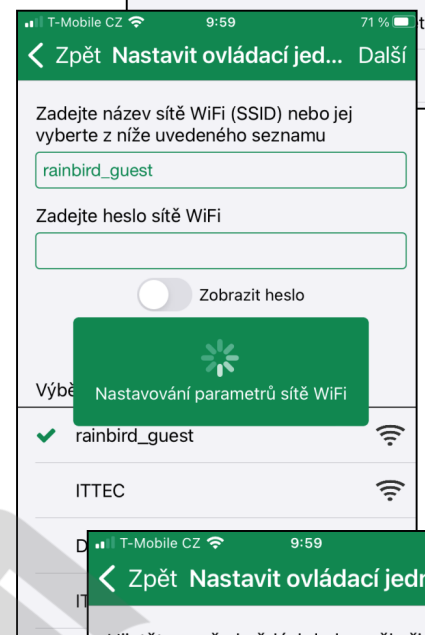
T-Mobile CZ 9:59 71 %

Zpět Nastavit ovládací jed... Další

Zadejte název sítě WiFi (SSID) nebo jej vyberte z níže uvedeného seznamu

rainbird_guest

Zadejte heslo sítě WiFi

Zobrazit heslo

Nastavování parametrů sítě WiFi

Výbě

rainbird_guest

ITTEC

D

IT

T-Mobile CZ 9:59

Zpět Nastavit ovládací jedn